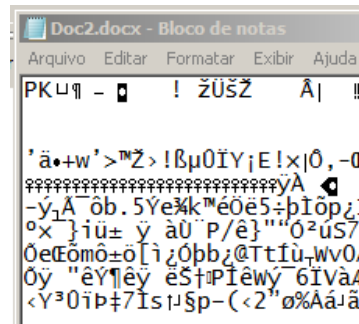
Doc2.docx - Bloco de notas

Arquivo Editar Formatar Exibir Ajuda

PK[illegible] - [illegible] ! žÜšŽ Â| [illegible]

'ä•+w'>™Ž›!ßµ0ÏY¦E!×|Ô,-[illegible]
????????????????????????????ÿÀ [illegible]
-ý┘Ã¯ôb.5Ÿè¾k™éÖë5÷þÌôp¿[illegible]
°x }iü± ÿ àÙ P/éþ}"'Ó²úS7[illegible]
ÕeЀõmô±ö[ì¿Óþb¿@Tt Íù┐WvÒ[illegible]
Õÿ "êŸ¶êÿ ëŠ†¤PÎêWý 6ÏVàÁ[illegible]
‹Y³0ïÞ‡7Ìs†┘§p-(‹2"ø%Áá┘ã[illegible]